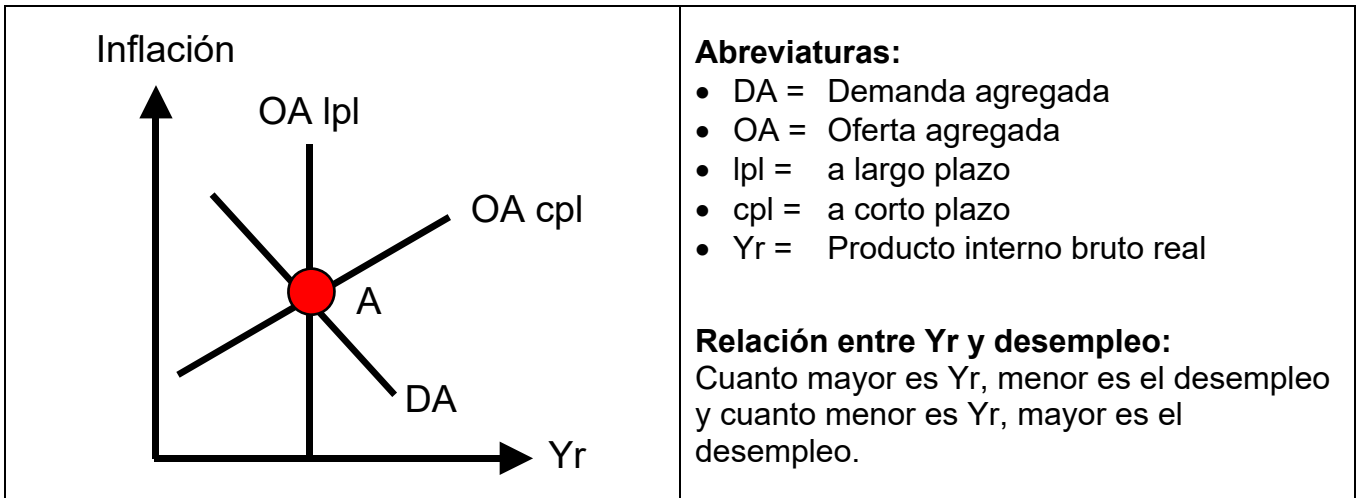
Inflación

OA lpl

OA cpl

A

DA

Yr

**Abreviaturas:**
- DA = Demanda agregada
- OA = Oferta agregada
- lpl = a largo plazo
- cpl = a corto plazo
- Yr = Producto interno bruto real

**Relación entre Yr y desempleo:**
Cuanto mayor es Yr, menor es el desempleo y cuanto menor es Yr, mayor es el desempleo.